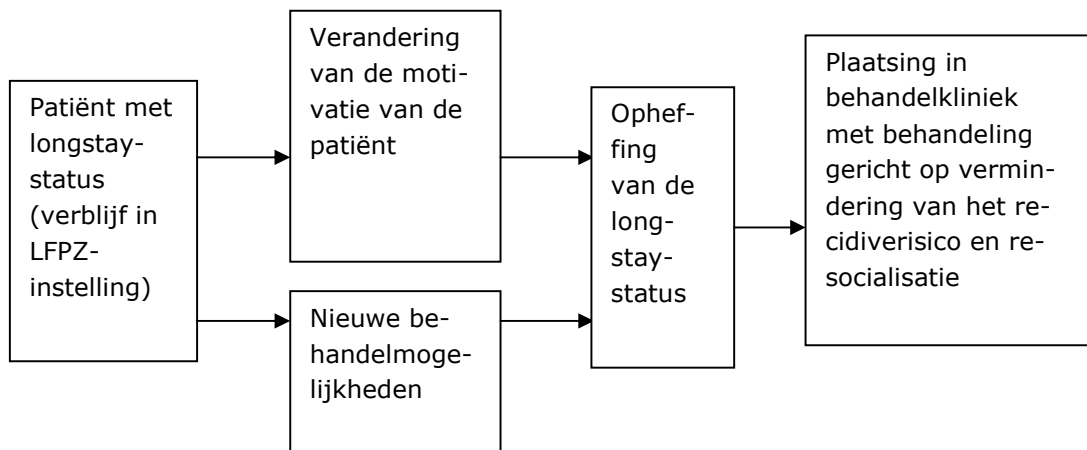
Patiënt met longstay-status (verblijf in LFPZ-instelling)

Verandering van de motivatie van de patiënt

Nieuwe behandelmogelijkheden

Opheffing van de longstay-status

Plaatsing in behandelkliniek met behandeling gericht op vermindering van het recidiverisico en resocialisatie